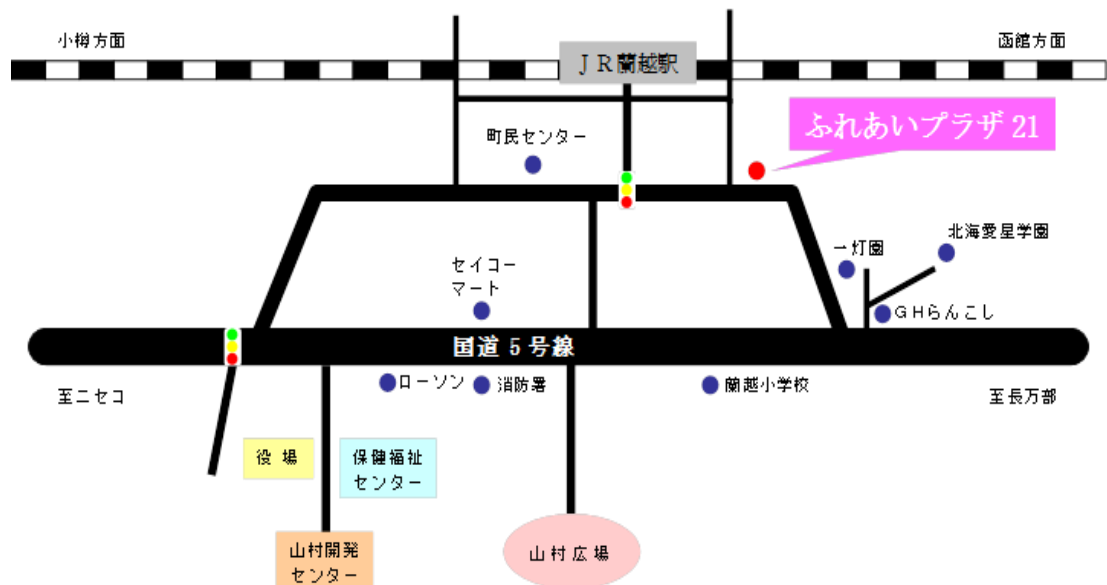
小樽方面

ＪＲ蘭越駅

函館方面

ふれあいプラザ 21

町民センター

一灯園

北海愛星学園

セイコーマート

ＧＨらんこし

国道５号線

至ニセコ

ローソン

消防署

蘭越小学校

至長万部

役 場

保健福祉センター

山村開発センター

山村広場